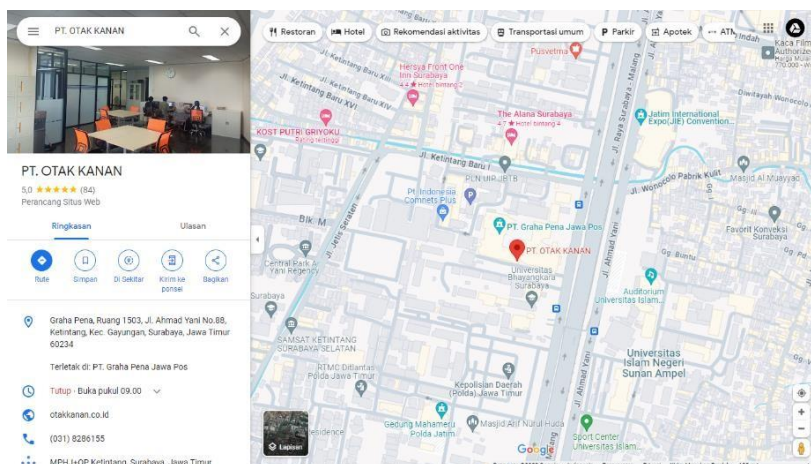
PT. OTAK KANAN

Restoran
Hotel
Rekomendasi aktivitas
Transportasi umum
Parkir
Apotek
ATM

PT. OTAK KANAN
5,0 ★★★★★ (84)
Perancang Situs Web

Ringkasan
Ulasan

Rute
Simpan
Di Sekitar
Kirim ke ponsel
Bagikan

Graha Pena, Ruang 1503, Jl. Ahmad Yani No.88, Ketintang, Kec. Gayungan, Surabaya, Jawa Timur 60234

Terletak di: PT. Graha Pena Jawa Pos

Tutup · Buka pukul 09.00

otakkanan.co.id

(031) 8286155

MPH J+QP Ketintang, Surabaya, Jawa Timur

Pusvetma
Hersya Front One Inn Surabaya
4,4 ★ Hotel bintang 2
The Alana Surabaya
4,7 ★ Hotel bintang 4
KOST PUTRI GRIYOKU
Rating tertinggi
Jatim International Expo (JIE) Convention...
Jl. Ketintang Baru XVI
Jl. Ketintang Baru XIV
Jl. Ketintang Baru I
PLN UIP JBTB
PT. Indonesia Comnets Plus
PT. Graha Pena Jawa Pos
PT. OTAK KANAN
Universitas Bhayangkara Surabaya
Jl. Ahmad Yani
Jl. A. Yani
Jl. Raya Surabaya - Malang
Jl. Wonocolo Pabrik Kulit
Masjid Al Muayyad
Favorit Konveksi Surabaya
Auditorium Universitas Islam...
Universitas Islam Negeri Sunan Ampel
Central Park Yani Regency
Surabaya
SAMSAT KETINTANG SURABAYA SELATAN
RTMC Ditlantas Polda Jawa Timur
Kepolisian Daerah (Polda) Jawa Timur
Gedung Mahameru Polda Jatim
Masjid Arif Nurul Huda
Sport Center
Residence
Jl. Jetis Selatan
Bik M
Gg. Buntu
Dwitayah Wonocolo
Kaca Film
Lapisan
Google